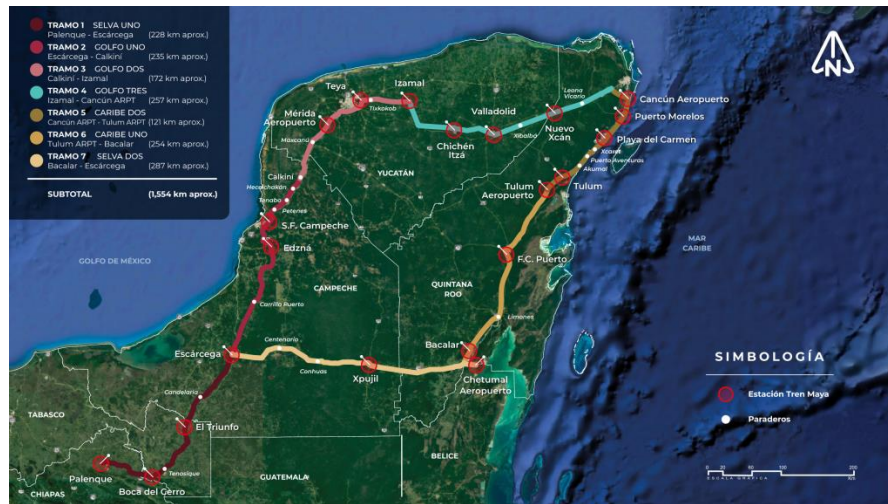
TRAMO 1 SELVA UNO
Palenque - Escárcega (228 km aprox.)
TRAMO 2 GOLFO UNO
Escárcega - Calkiní (235 km aprox.)
TRAMO 3 GOLFO DOS
Calkiní - Izamal (172 km aprox.)
TRAMO 4 GOLFO TRES
Izamal - Cancún ARPT (257 km aprox.)
TRAMO 5 CARIBE DOS
Cancún ARPT - Tulum ARPT (121 km aprox.)
TRAMO 6 CARIBE UNO
Tulum ARPT - Bacalar (254 km aprox.)
TRAMO 7 SELVA DOS
Bacalar - Escárcega (287 km aprox.)

SUBTOTAL (1,554 km aprox.)

Teya
Izamal
Tixkokob
Mérida Aeropuerto
Maxcanú
Calkiní
Hecelchakán
Tenabo
Petenes
S.F. Campeche
Edzná
Valladolid
Chichén Itzá
Xibalbá
Leona Vicario
Nuevo Xcán
Cancún Aeropuerto
Puerto Morelos
Playa del Carmen
Xcaret
Puerto Aventuras
Akumal
Tulum
Tulum Aeropuerto
YUCATÁN
F.C. Puerto
CAMPECHE
QUINTANA ROO
Carrillo Puerto
Limones
GOLFO DE MÉXICO
MAR CARIBE
Escárcega
Centenario
Conhuas
Xpujil
Bacalar
Chetumal Aeropuerto
Candelaria
El Triunfo
Tenosique
Palenque
Boca del Cerro
TABASCO
CHIAPAS
GUATEMALA
BELICE

SIMBOLOGÍA
Estación Tren Maya
Paraderos

0 20 50 100 200
ESCALA GRÁFICA